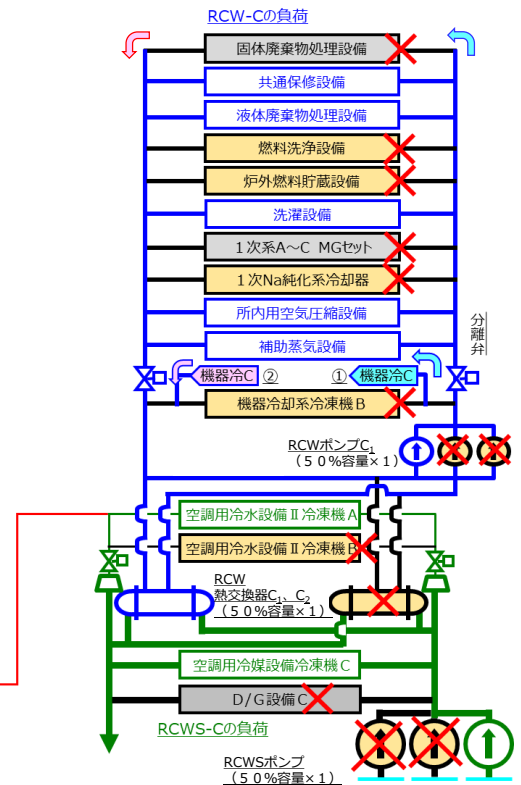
RCW-Cの負荷

固体廃棄物処理設備

共通保修設備

液体廃棄物処理設備

燃料洗浄設備

炉外燃料貯蔵設備

洗濯設備

１次系A～C MGセット

１次Na純化系冷却器

所内用空気圧縮設備

補助蒸気設備

分離弁

機器冷C ②

① 機器冷C

機器冷却系冷凍機Ｂ

RCWポンプ$C_1$
（５０％容量×１）

空調用冷水設備Ⅱ冷凍機Ａ

空調用冷水設備Ⅱ冷凍機Ｂ

RCW
熱交換器$C_1$、$C_2$
（５０％容量×１）

空調用冷媒設備冷凍機Ｃ

Ｄ/Ｇ設備Ｃ

RCWS-Cの負荷

RCWSポンプ
（５０％容量×１）